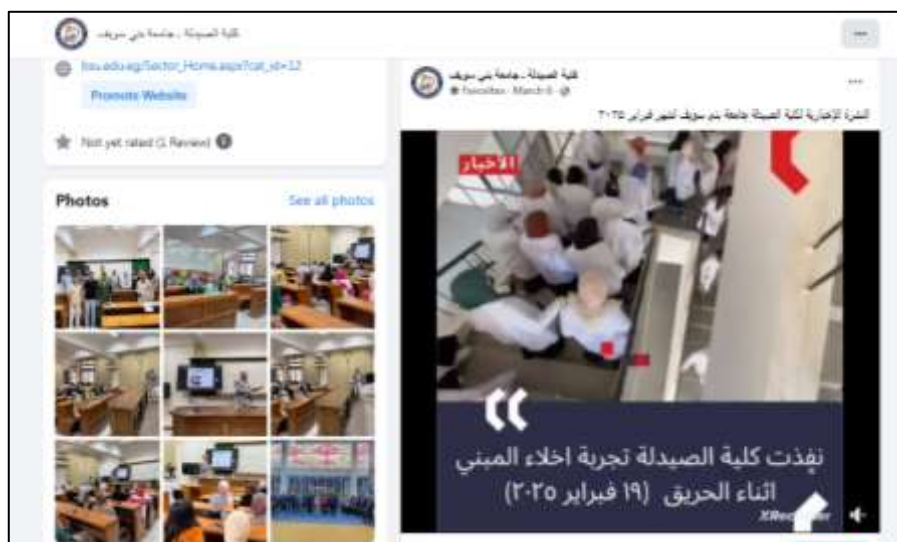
كلية الصيدلة - جامعة بني سويف

bsu.edu.eg/Sector_Home.aspx?cat_id=12

Promote Website

Not yet rated (1 Review)

Photos

See all photos

كلية الصيدلة - جامعة بني سويف
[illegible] · March 6 ·

النشرة الإخبارية لكلية الصيدلة جامعة بني سويف لشهر فبراير ٢٠٢٥

الاخبار

نفذت كلية الصيدلة تجربة اخلاء المبني اثناء الحريق (١٩ فبراير ٢٠٢٥)